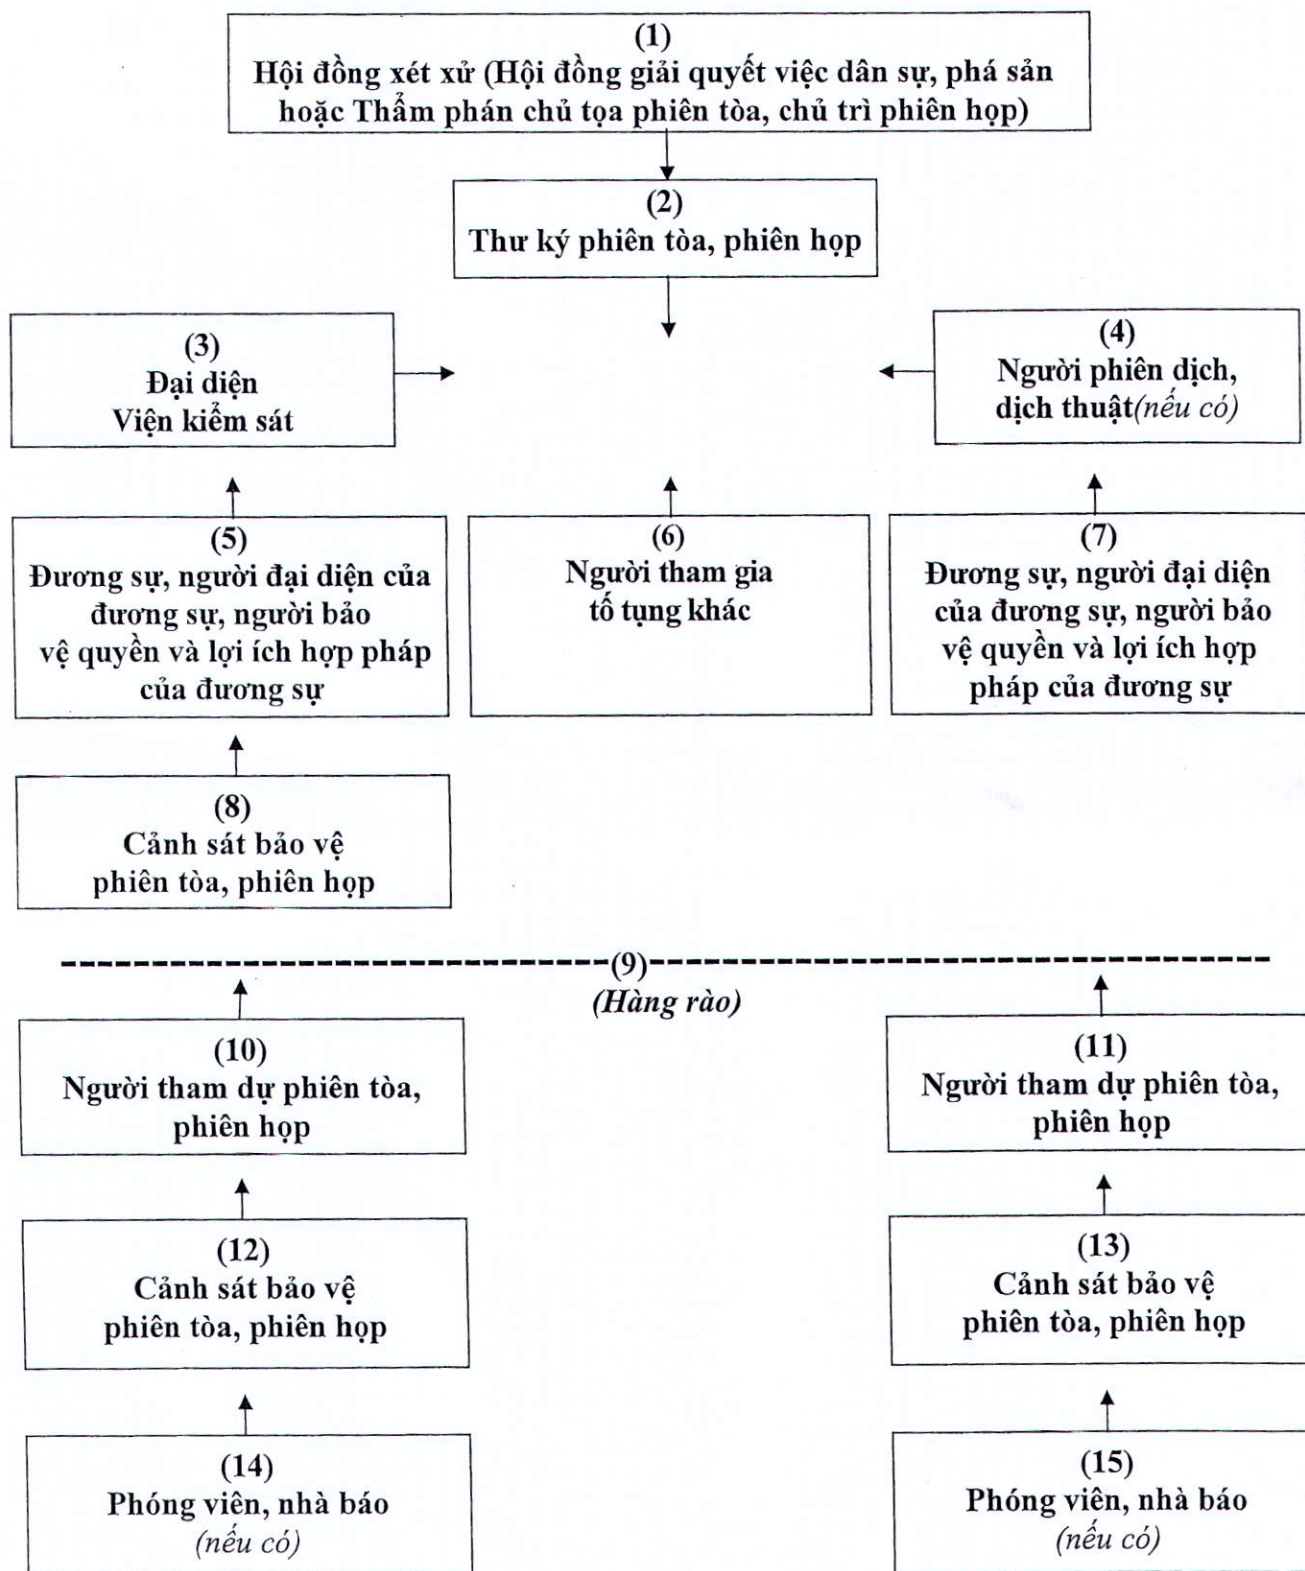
(1)
Hội đồng xét xử (Hội đồng giải quyết việc dân sự, phá sản hoặc Thẩm phán chủ tọa phiên tòa, chủ trì phiên họp)

(2)
Thư ký phiên tòa, phiên họp

(3)
Đại diện Viện kiểm sát

(4)
Người phiên dịch, dịch thuật(nếu có)

(5)
Đương sự, người đại diện của đương sự, người bảo vệ quyền và lợi ích hợp pháp của đương sự

(6)
Người tham gia tố tụng khác

(7)
Đương sự, người đại diện của đương sự, người bảo vệ quyền và lợi ích hợp pháp của đương sự

(8)
Cảnh sát bảo vệ phiên tòa, phiên họp

(9)
(Hàng rào)

(10)
Người tham dự phiên tòa, phiên họp

(11)
Người tham dự phiên tòa, phiên họp

(12)
Cảnh sát bảo vệ phiên tòa, phiên họp

(13)
Cảnh sát bảo vệ phiên tòa, phiên họp

(14)
Phóng viên, nhà báo (nếu có)

(15)
Phóng viên, nhà báo (nếu có)